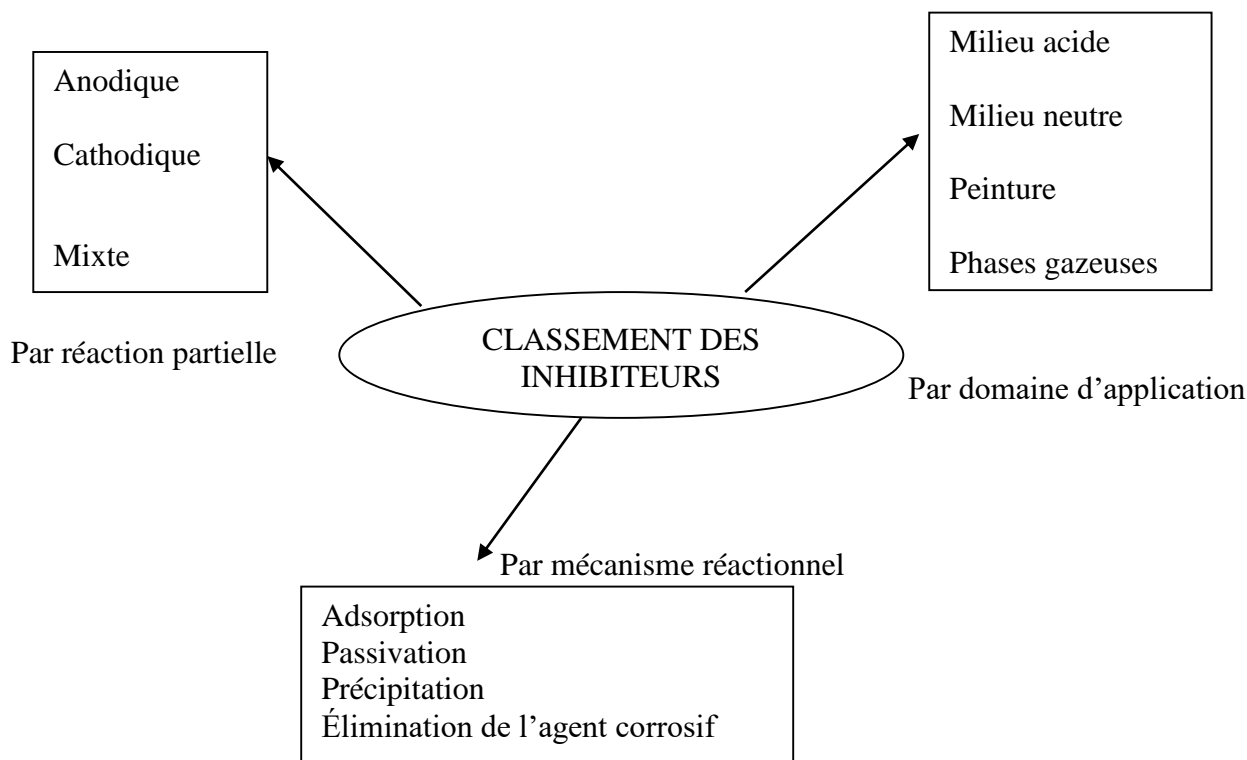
Anodique

Cathodique

Mixte

Milieu acide

Milieu neutre

Peinture

Phases gazeuses

Par réaction partielle

CLASSEMENT DES INHIBITEURS

Par domaine d'application

Par mécanisme réactionnel

Adsorption
Passivation
Précipitation
Élimination de l'agent corrosif